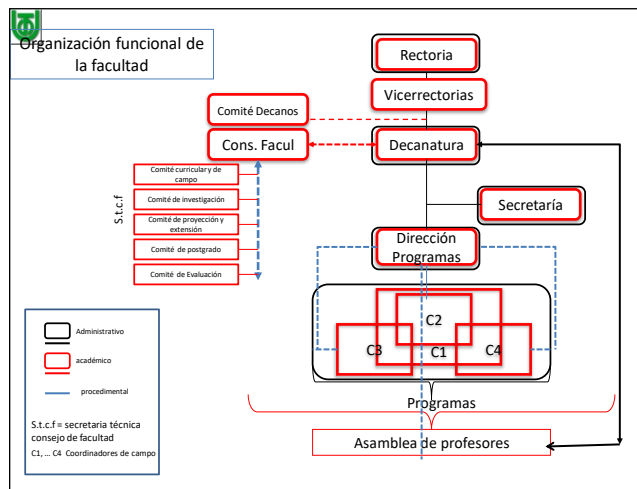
Organización funcional de la facultad

Rectoria

Vicerrectorias

Comité Decanos

Cons. Facul

Decanatura

S.t.c.f

Comité curricular y de campo

Comité de investigación

Comité de proyección y extensión

Comité de postgrado

Comité de Evaluación

Secretaría

Dirección Programas

C2

C3

C1

C4

Programas

Asamblea de profesores

Administrativo

académico

procedimental

S.t.c.f = secretaria técnica consejo de facultad

C1, ... C4 Coordinadores de campo